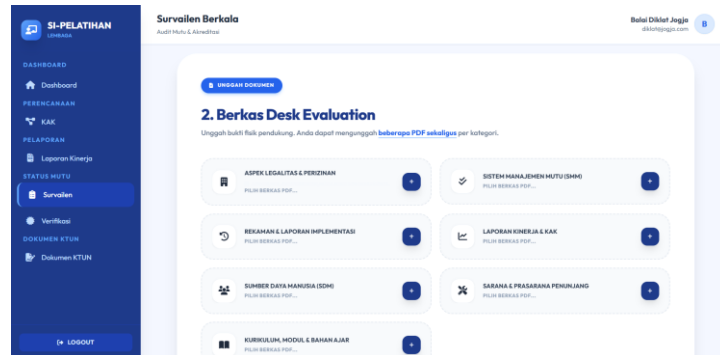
SI-PELATIHAN
LEMBAGA

DASHBOARD
Dashboard
PERENCANAAN
KAK
PELAPORAN
Laporan Kinerja
STATUS MUTU
Surveilen
Verifikasi
DOKUMEN KTUN
Dokumen KTUN

LOGOUT

Surveilen Berkala
Audit Mutu & Akreditasi

Balai Diklat Jogja
diklat@jogja.com
B

UNGGAH DOKUMEN

2. Berkas Desk Evaluation

Unggah bukti fisik pendukung. Anda dapat mengunggah beberapa PDF sekaligus per kategori.

ASPEK LEGALITAS & PERIZINAN
PILIH BERKAS PDF...
+

SISTEM MANAJEMEN MUTU (SMM)
PILIH BERKAS PDF...
+

REKAMAN & LAPORAN IMPLEMENTASI
PILIH BERKAS PDF...
+

LAPORAN KINERJA & KAK
PILIH BERKAS PDF...
+

SUMBER DAYA MANUSIA (SDM)
PILIH BERKAS PDF...
+

SARANA & PRASARANA PENUNJANG
PILIH BERKAS PDF...
+

KURIKULUM, MODUL & BAHAN AJAR
PILIH BERKAS PDF...
+